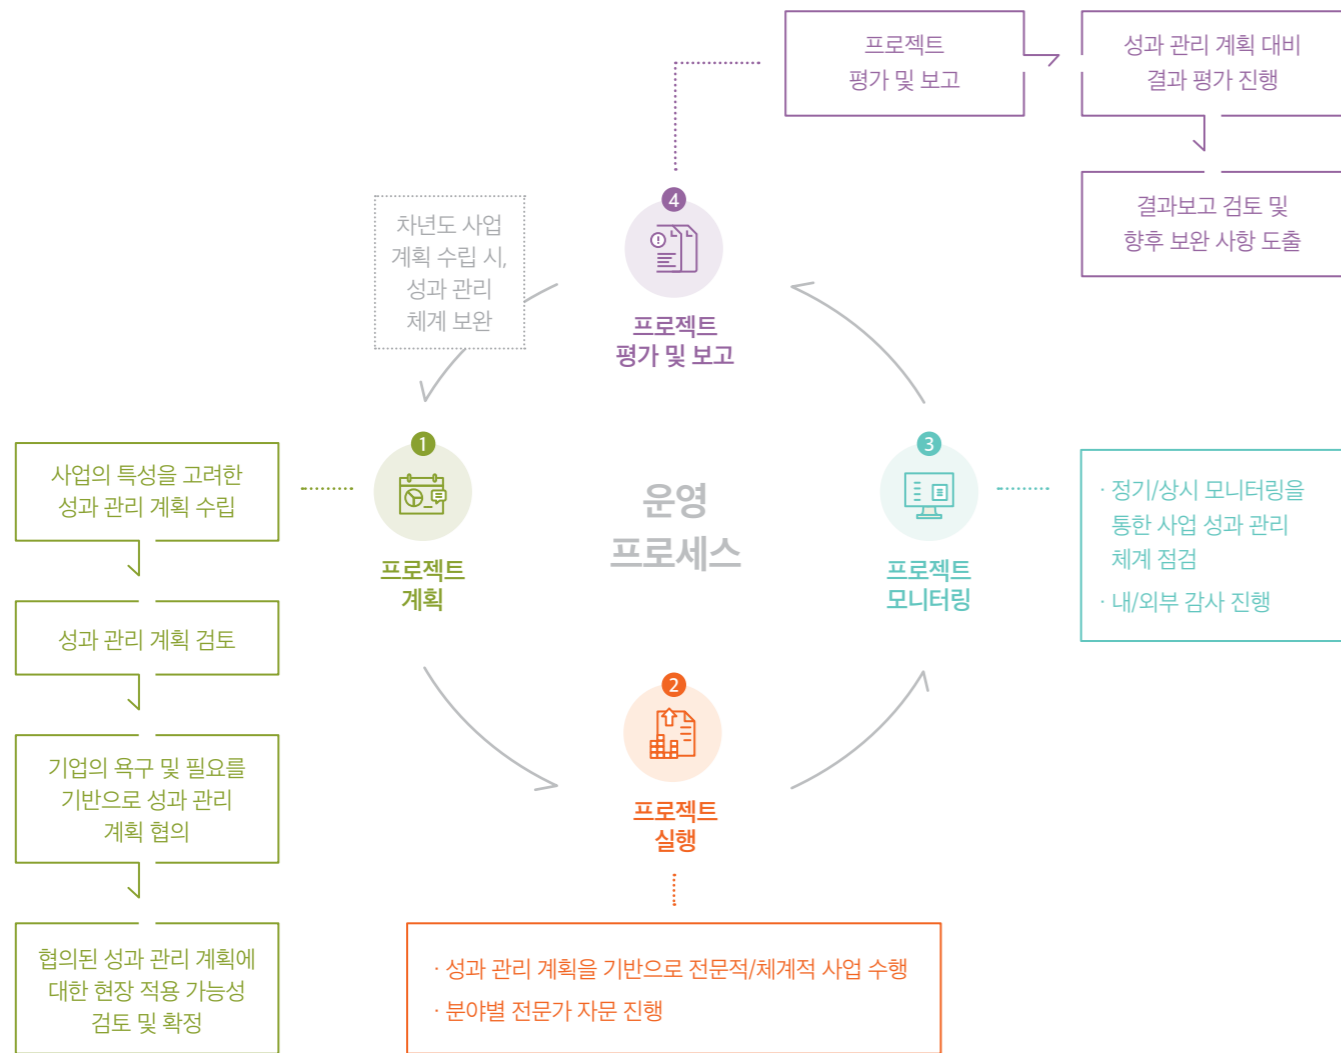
프로젝트
평가 및 보고

성과 관리 계획 대비
결과 평가 진행

결과보고 검토 및
향후 보완 사항 도출

차년도 사업
계획 수립 시,
성과 관리
체계 보완

4

프로젝트
평가 및 보고

1

사업의 특성을 고려한
성과 관리 계획 수립

성과 관리 계획 검토

기업의 욕구 및 필요를
기반으로 성과 관리
계획 협의

협의된 성과 관리 계획에
대한 현장 적용 가능성
검토 및 확정

프로젝트
계획

운영
프로세스

3

프로젝트
모니터링

· 정기/상시 모니터링을
통한 사업 성과 관리
체계 점검

· 내/외부 감사 진행

2

프로젝트
실행

· 성과 관리 계획을 기반으로 전문적/체계적 사업 수행

· 분야별 전문가 자문 진행